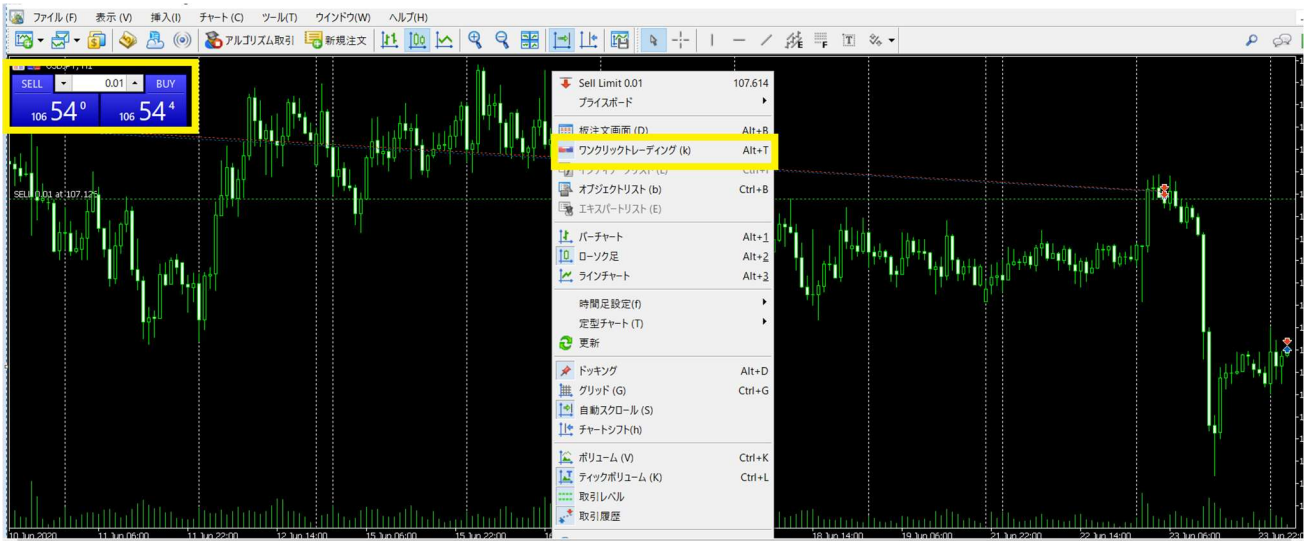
ファイル (F) 表示 (V) 挿入(I) チャート (C) ツール(T) ウインドウ(W) ヘルプ(H)

アルゴリズム取引 新規注文

USDJPY,H1

SELL 0.01 BUY

106 54 0 106 54 4

SELL 0.01 at 107.125

Sell Limit 0.01 107.614
プライスボード
板注文画面 (D) Alt+B
ワンクリックトレーディング (k) Alt+T
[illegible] Ctrl+I
オブジェクトリスト (b) Ctrl+B
エキスパートリスト (E)
バーチャート Alt+1
ローソク足 Alt+2
ラインチャート Alt+3
時間足設定(f)
定型チャート (T)
更新
ドッキング Alt+D
グリッド (G) Ctrl+G
自動スクロール (S)
チャートシフト(h)
ボリューム (V) Ctrl+K
ティックボリューム (K) Ctrl+L
取引レベル
取引履歴

10 Jun 2020 11 Jun 06:00 11 Jun 22:00 12 Jun 14:00 15 Jun 06:00 15 Jun 22:00 16 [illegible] 18 Jun 14:00 19 Jun 06:00 19 Jun 22:00 22 Jun 14:00 23 Jun 06:00 23 Jun 22:0